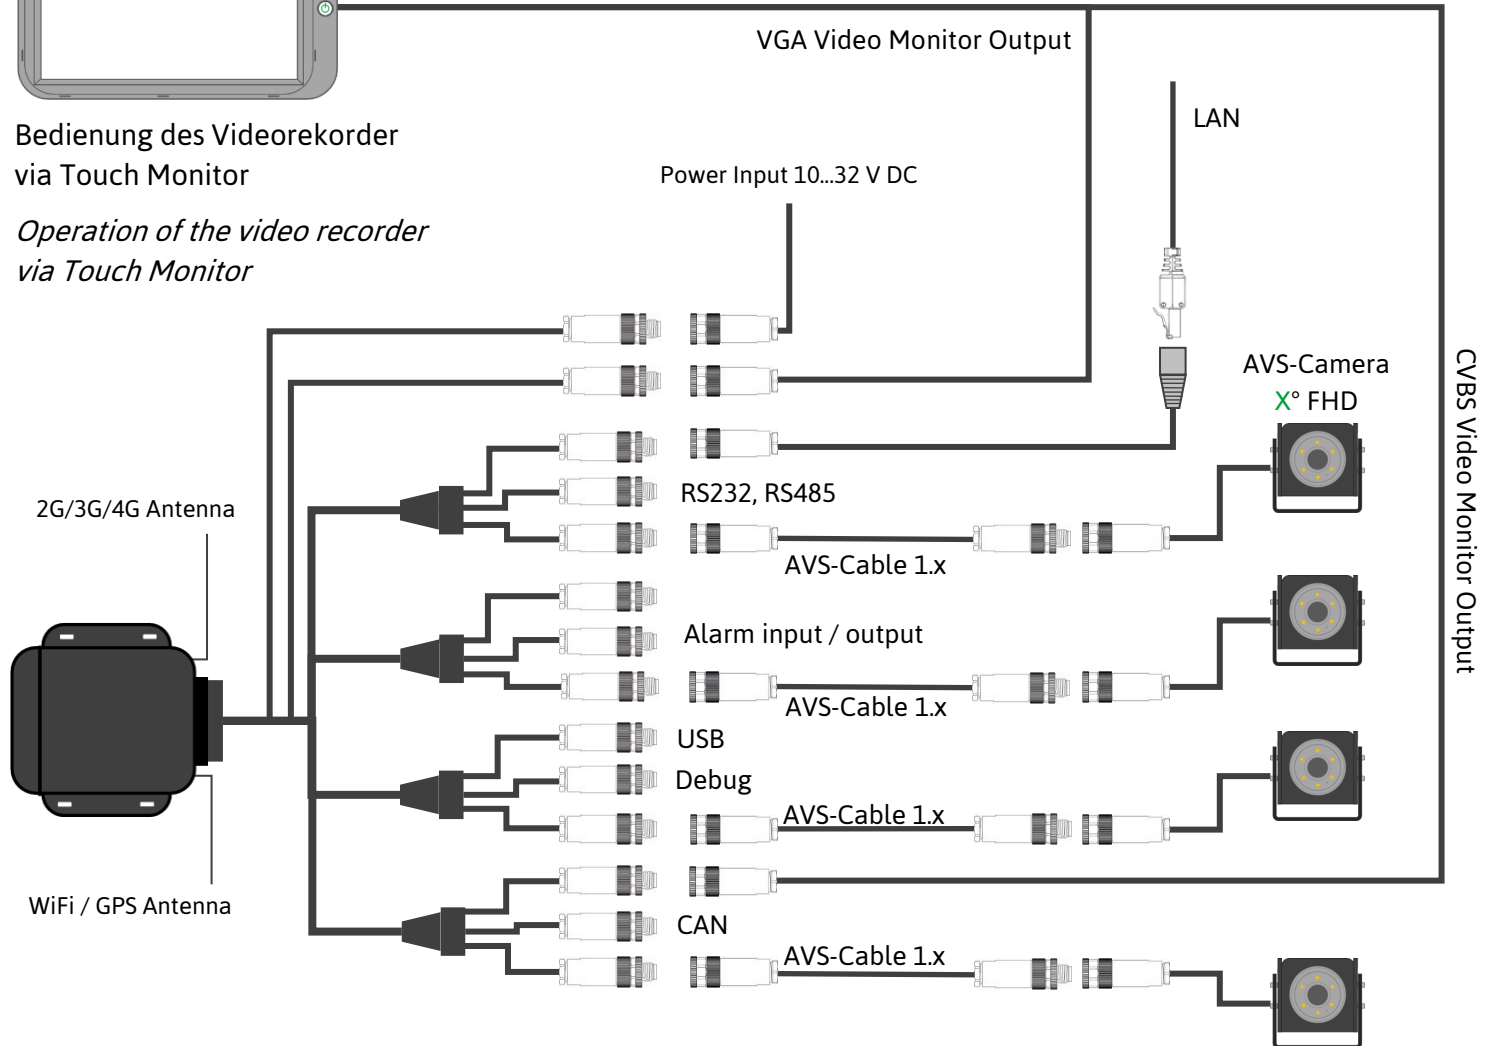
VGA Video Monitor Output

LAN

Bedienung des Videorekorder via Touch Monitor

Operation of the video recorder via Touch Monitor

Power Input 10...32 V DC

AVS-Camera
X° FHD

CVBS Video Monitor Output

2G/3G/4G Antenna

RS232, RS485

AVS-Cable 1.x

Alarm input / output

AVS-Cable 1.x

USB

Debug

AVS-Cable 1.x

WiFi / GPS Antenna

CAN

AVS-Cable 1.x